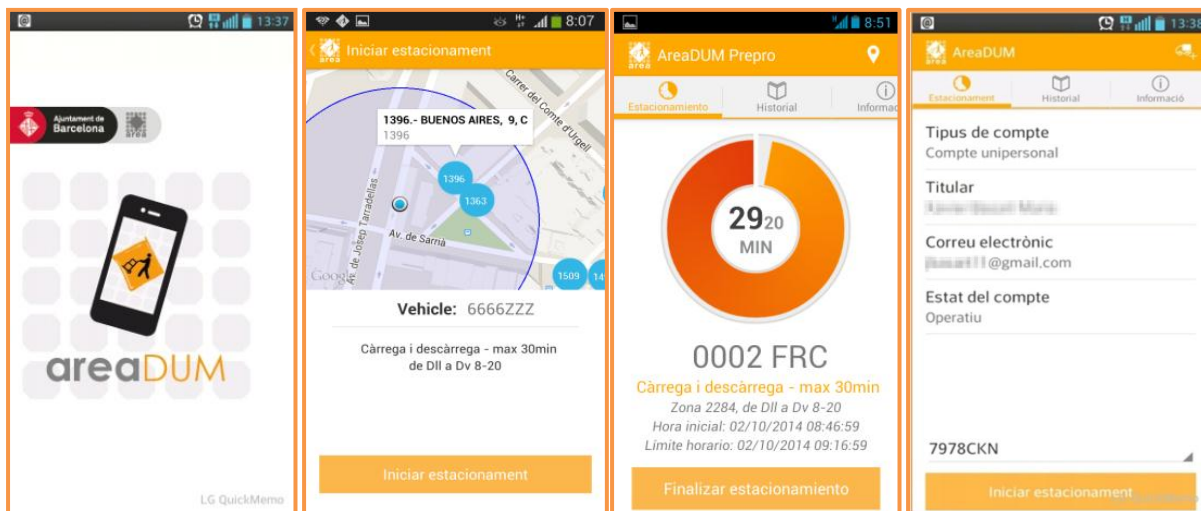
13:37

Ajuntament de Barcelona

area

areaDUM

LG QuickMemo

8:07

Iniciar estacionament

Carrer del Comte d'Urgell

1396.- BUENOS AIRES, 9, C
1396

1396

1363

Av. de Josep Tarradellas

Av. de Sarrià

Google

1509

Vehicle: 6666ZZZ

Càrrega i descàrrega - max 30min
de Dll a Dv 8-20

Iniciar estacionament

8:51

AreaDUM Prepro

Estacionamiento

Historial

Informac

$29_{20}$
MIN

0002 FRC

Càrrega i descàrrega - max 30min
Zona 2284, de Dll a Dv 8-20
Hora inicial: 02/10/2014 08:46:59
Limite horario: 02/10/2014 09:16:59

Finalizar estacionamiento

13:38

AreaDUM

Estacionament

Historial

Informació

Tipus de compte
Compte unipersonal

Titular
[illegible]

Correu electrònic
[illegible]@gmail.com

Estat del compte
Operatiu

7978CKN

Iniciar estacionament